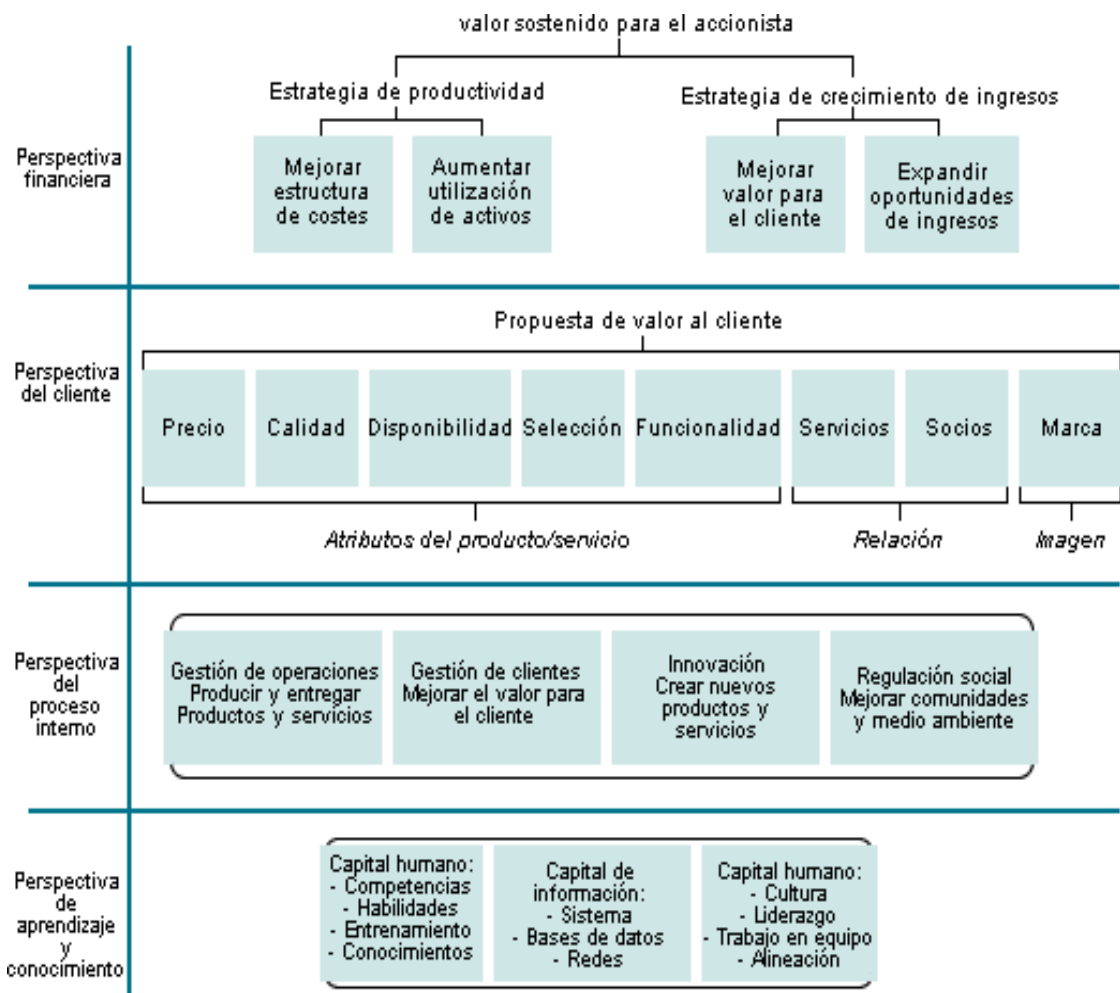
valor sostenido para el accionista

Perspectiva financiera

Estrategia de productividad

Mejorar estructura de costes

Aumentar utilización de activos

Estrategia de crecimiento de ingresos

Mejorar valor para el cliente

Expandir oportunidades de ingresos

Perspectiva del cliente

Propuesta de valor al cliente

Precio

Calidad

Disponibilidad

Selección

Funcionalidad

Servicios

Socios

Marca

Atributos del producto/servicio

Relación

Imagen

Perspectiva del proceso interno

Gestión de operaciones Producir y entregar Productos y servicios

Gestión de clientes Mejorar el valor para el cliente

Innovación Crear nuevos productos y servicios

Regulación social Mejorar comunidades y medio ambiente

Perspectiva de aprendizaje y conocimiento

Capital humano: - Competencias - Habilidades - Entrenamiento - Conocimientos

Capital de información: - Sistema - Bases de datos - Redes

Capital humano: - Cultura - Liderazgo - Trabajo en equipo - Alineación